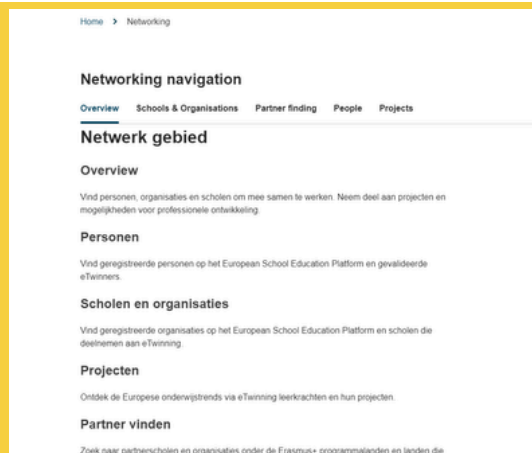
Home > Networking

Networking navigation

Overview Schools & Organisations Partner finding People Projects

Netwerk gebied

Overview

Vind personen, organisaties en scholen om mee samen te werken. Neem deel aan projecten en mogelijkheden voor professionele ontwikkeling.

Personen

Vind geregistreerde personen op het European School Education Platform en gevalideerde eTwinners.

Scholen en organisaties

Vind geregistreerde organisaties op het European School Education Platform en scholen die deelnemen aan eTwinning.

Projecten

Ontdek de Europese onderwijstrends via eTwinning leerkrachten en hun projecten.

Partner vinden

Zoek naar partnerscholen en organisaties onder de Erasmus+ programmalanden en landen die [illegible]